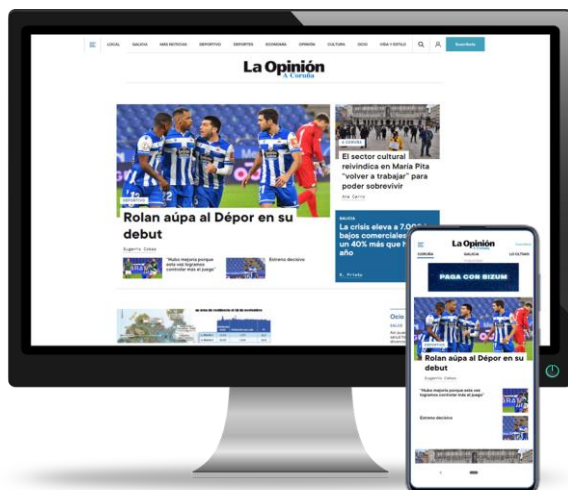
LOCAL GALICIA MÁS NOTICIAS DEPORTIVO DEPORTES ECONOMÍA OPINIÓN CULTURA OCIO VIDA Y ESTILO Suscríbete

La Opinión
A Coruña

DEPORTIVO
Rolan aúpa al Dépor en su debut
Eugenio Cobas

"Hubo mejoría porque esta vez logramos controlar más el juego"

Extremo decisivo

A CORUÑA
El sector cultural reivindica en María Pita "volver a trabajar" para poder sobrevivir
Ana Carro

GALICIA
La crisis eleva a 7.00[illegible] bajos comerciales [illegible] un 40% más que h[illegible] año
R. Prieto

Ocio

La Opinión
CORUÑA GALICIA LO ÚLTIMO
PAGA CON BIZUM
DEPORTIVO
Rolan aúpa al Dépor en su debut
Eugenio Cobas
"Hubo mejoría porque esta vez logramos controlar más el juego"
Extremo decisivo